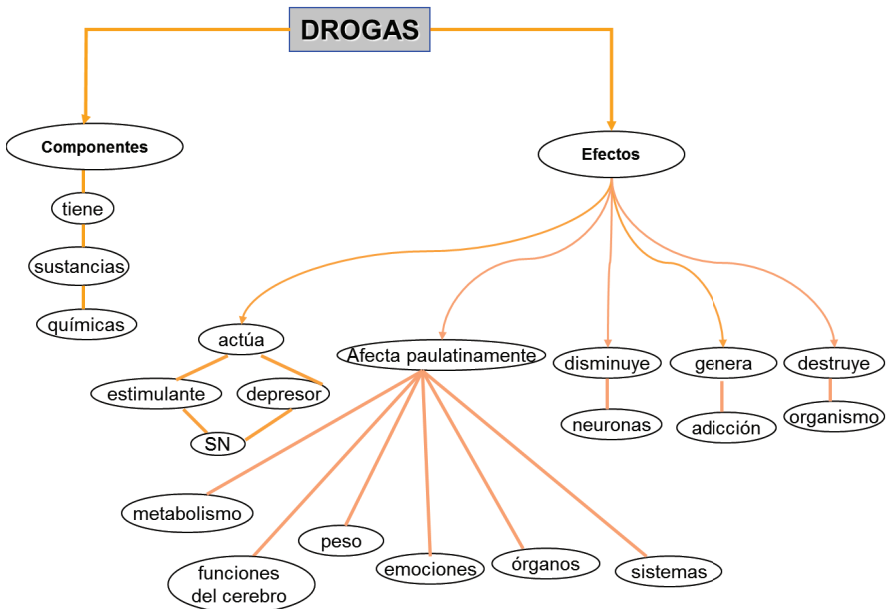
DROGAS

Componentes

tiene

sustancias

químicas

Efectos

actúa

estimulante

depresor

SN

Afecta paulatinamente

metabolismo

funciones del cerebro

peso

emociones

órganos

sistemas

disminuye

neuronas

genera

adicción

destruye

organismo